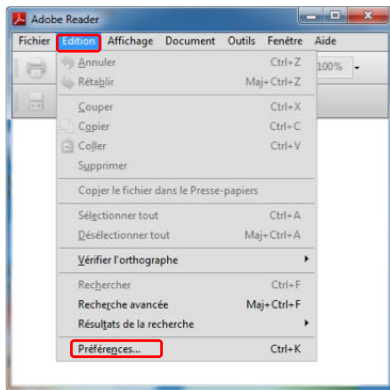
Adobe Reader

Fichier Edition Affichage Document Outils Fenêtre Aide

100%

Annuler Ctrl+Z
Rétablir Maj+Ctrl+Z
Couper Ctrl+X
Copier Ctrl+C
Coller Ctrl+V
Supprimer
Copier le fichier dans le Presse-papiers
Sélectionner tout Ctrl+A
Désélectionner tout Maj+Ctrl+A
Vérifier l'orthographe
Rechercher Ctrl+F
Recherche avancée Maj+Ctrl+F
Résultats de la recherche
Préférences... Ctrl+K